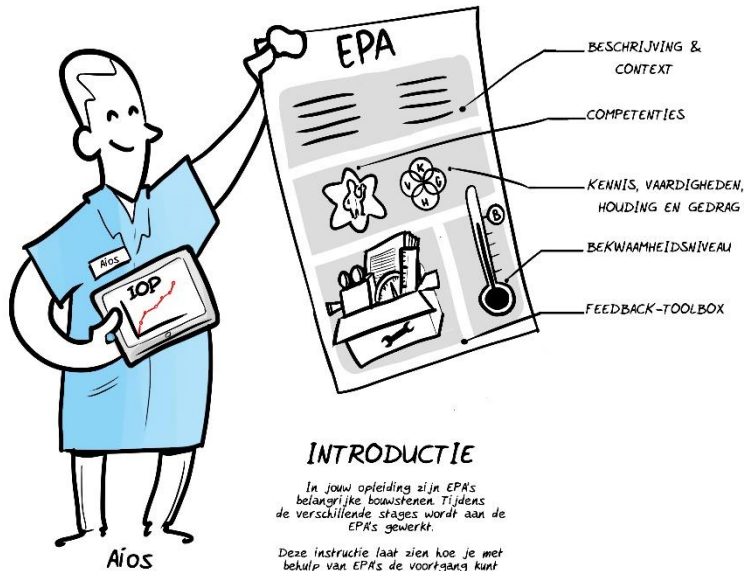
EPA

BESCHRIJVING & CONTEXT

COMPETENTIES

KENNIS, VAARDIGHEDEN, HOUDING EN GEDRAG

BEKWAAMHEIDSNIVEAU

FEEDBACK-TOOLBOX

V K H G

B

Aios

IOP

Aios

INTRODUCTIE

In jouw opleiding zijn EPA's belangrijke bouwstenen. Tijdens de verschillende stages wordt aan de EPA's gewerkt.

Deze instructie laat zien hoe je met behulp van EPA's de voortgang kunt